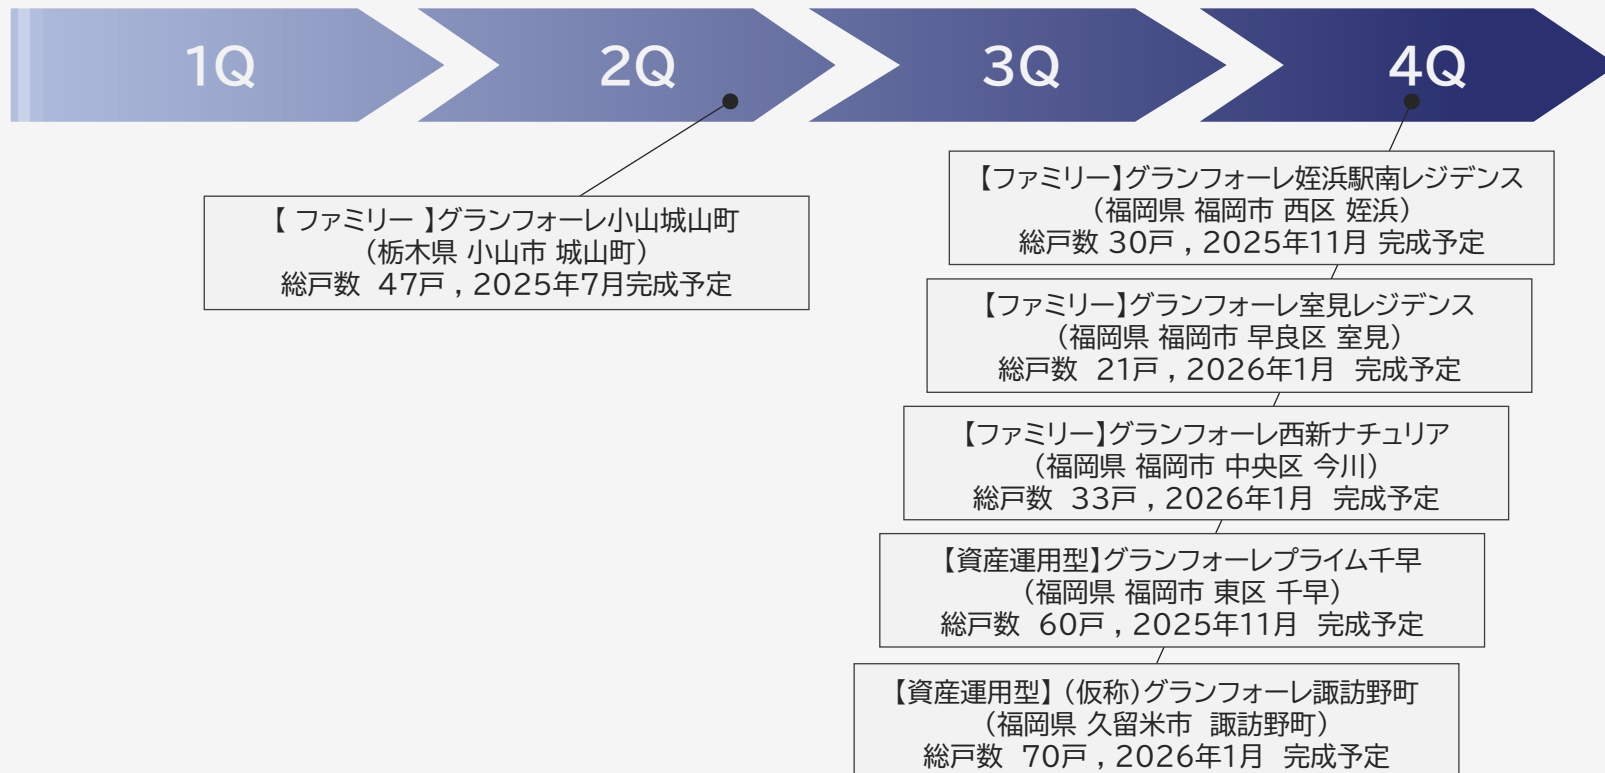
1Q

2Q

3Q

4Q

【 ファミリー 】グランフォーレ小山城山町
（栃木県 小山市 城山町）
総戸数 47戸，2025年7月完成予定

【ファミリー】グランフォーレ姪浜駅南レジデンス
（福岡県 福岡市 西区 姪浜）
総戸数 30戸，2025年11月 完成予定

【ファミリー】グランフォーレ室見レジデンス
（福岡県 福岡市 早良区 室見）
総戸数 21戸，2026年1月 完成予定

【ファミリー】グランフォーレ西新ナチュリア
（福岡県 福岡市 中央区 今川）
総戸数 33戸，2026年1月 完成予定

【資産運用型】グランフォーレプライム千早
（福岡県 福岡市 東区 千早）
総戸数 60戸，2025年11月 完成予定

【資産運用型】（仮称）グランフォーレ諏訪野町
（福岡県 久留米市 諏訪野町）
総戸数 70戸，2026年1月 完成予定